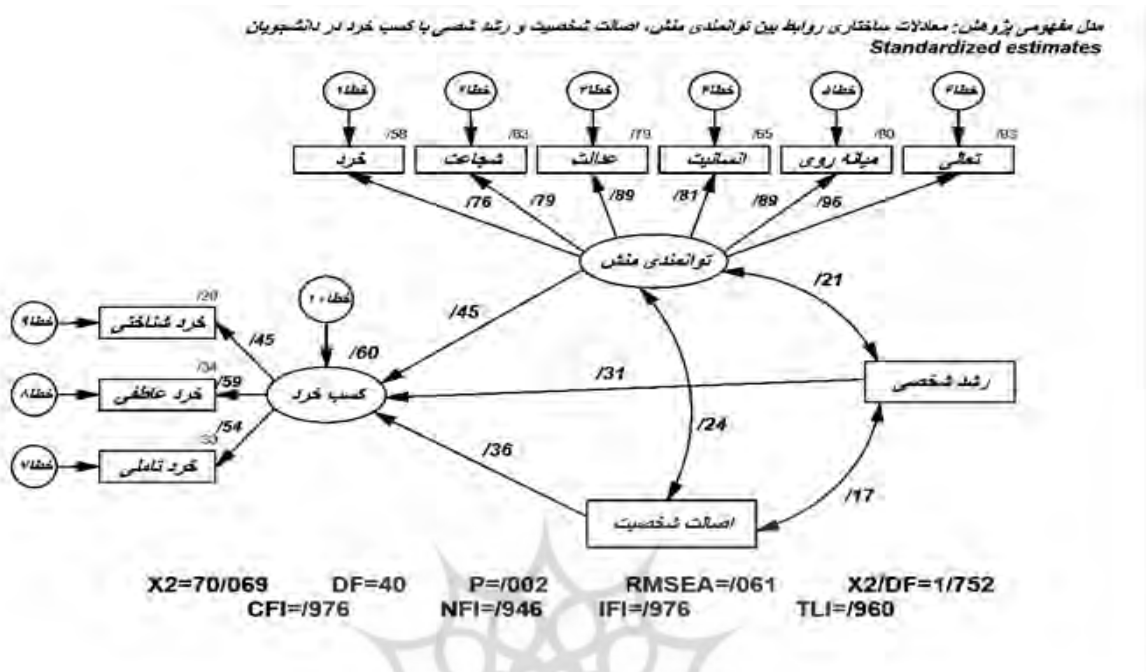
مدل مفهومی پژوهش: معادلات ساختاری روابط بین توانمندی منش، اصالت شخصیت و رشد شخصی با کسب خرد در دانشجویان
Standardized estimates

خطا۱ خطا۲ خطا۳ خطا۴ خطا۵ خطا۶

/58 خرد
/63 شجاعت
/79 عدالت
/65 انسانیت
/80 میانه روی
/93 تعالی

/76 /79 /89 /81 /89 /96

توانمندی منش

/21

/45

خطا۱۰

/60

/20 خرد شناختی
/34 خرد عاطفی
/33 خرد تاملی

خطا۹ خطا۸ خطا۷

/45 /59 /54

کسب خرد

/31

رشد شخصی

/24

/36

/17

اصالت شخصیت

X2=70/069 DF=40 P=/002 RMSEA=/061 X2/DF=1/752
CFI=/976 NFI=/946 IFI=/976 TLI=/960